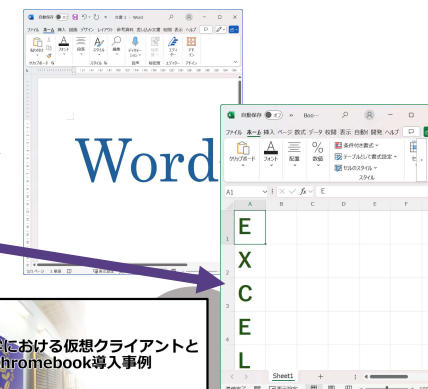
自動保存 オフ 文書 1 - Word
ファイル ホーム 挿入 描画 デザイン レイアウト 参考資料 差し込み文書 校閲 表示 ヘルプ
クリップボード フォント 段落 スタイル 編集 音声 秘密度 エディター アドイン
Word

自動保存 オフ Boo...
ファイル ホーム 挿入 ページ 数式 データ 校閲 表示 自動 開発 ヘルプ
クリップボード フォント 配置 数値
条件付き書式
テーブルとして書式設定
セルのスタイル
スタイル
A1 E
A B C D E F
1 E
2 X
3 C
4 E
5 L
Sheet1

における仮想クライアントと
hromebook導入事例